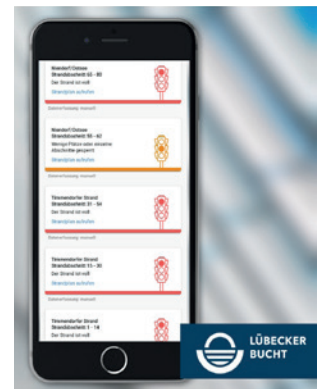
Niendorf/Ostsee
Strandabschnitt 43 - 50
Der Strand ist voll
Strandplan aufrufen

Datenschutz manuell

Niendorf/Ostsee
Strandabschnitt 36 - 42
Wenige Plätze oder einzelne Abschnitte gesperrt
Strandplan aufrufen

Datenschutz manuell

Timmendorfer Strand
Strandabschnitt 21 - 34
Der Strand ist voll
Strandplan aufrufen

Datenschutz manuell

Timmendorfer Strand
Strandabschnitt 15 - 20
Der Strand ist voll
Strandplan aufrufen

Timmendorfer Strand
Strandabschnitt 1 - 14
Der Strand ist voll

LÜBECKER
BUCHT